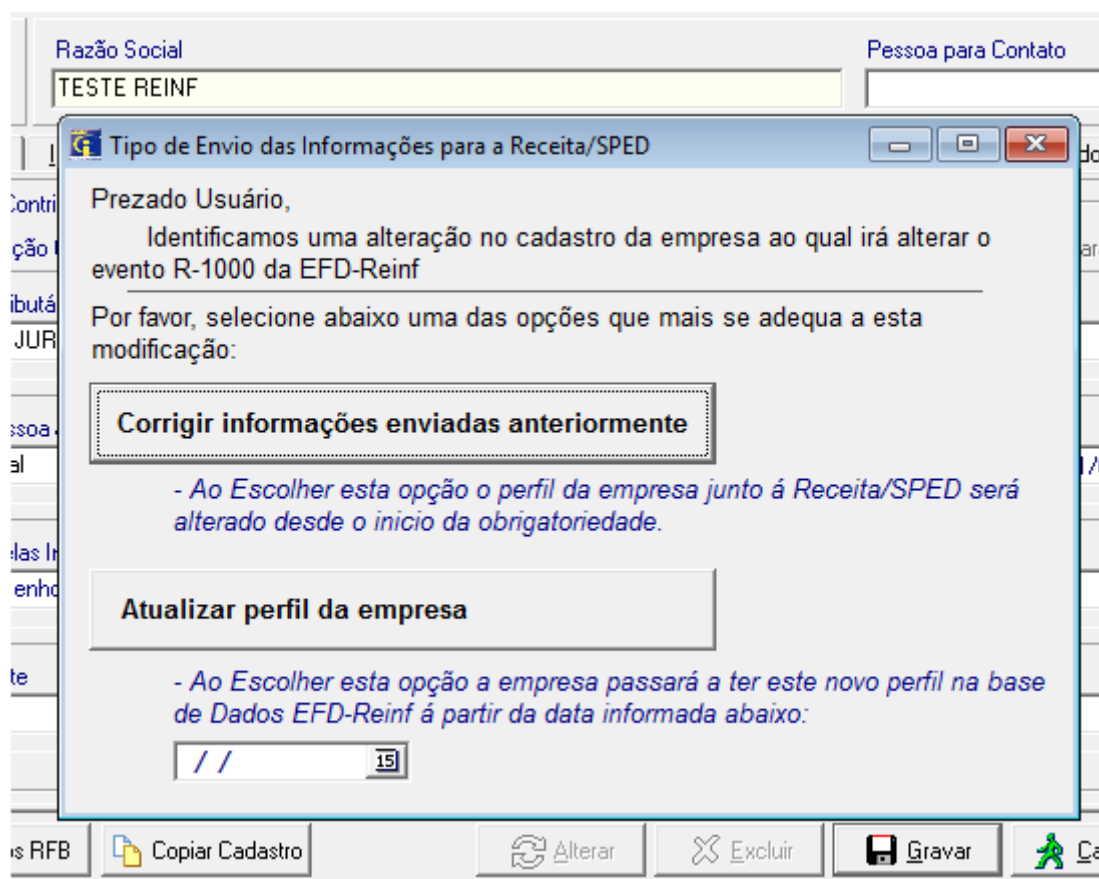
Razão Social
TESTE REINF
Pessoa para Contato

Tipo de Envio das Informações para a Receita/SPED

Prezado Usuário,

Identificamos uma alteração no cadastro da empresa ao qual irá alterar o evento R-1000 da EFD-Reinf

Por favor, selecione abaixo uma das opções que mais se adequa a esta modificação:

Corrigir informações enviadas anteriormente

- Ao Escolher esta opção o perfil da empresa junto á Receita/SPED será alterado desde o inicio da obrigatoriedade.

Atualizar perfil da empresa

- Ao Escolher esta opção a empresa passará a ter este novo perfil na base de Dados EFD-Reinf á partir da data informada abaixo:

/ /

15

Contri
ção
ibutá
JUR
ssoa
al
elas I
enho
te
do
ar

s RFB
Copiar Cadastro
Alterar
Excluir
Gravar
Ca